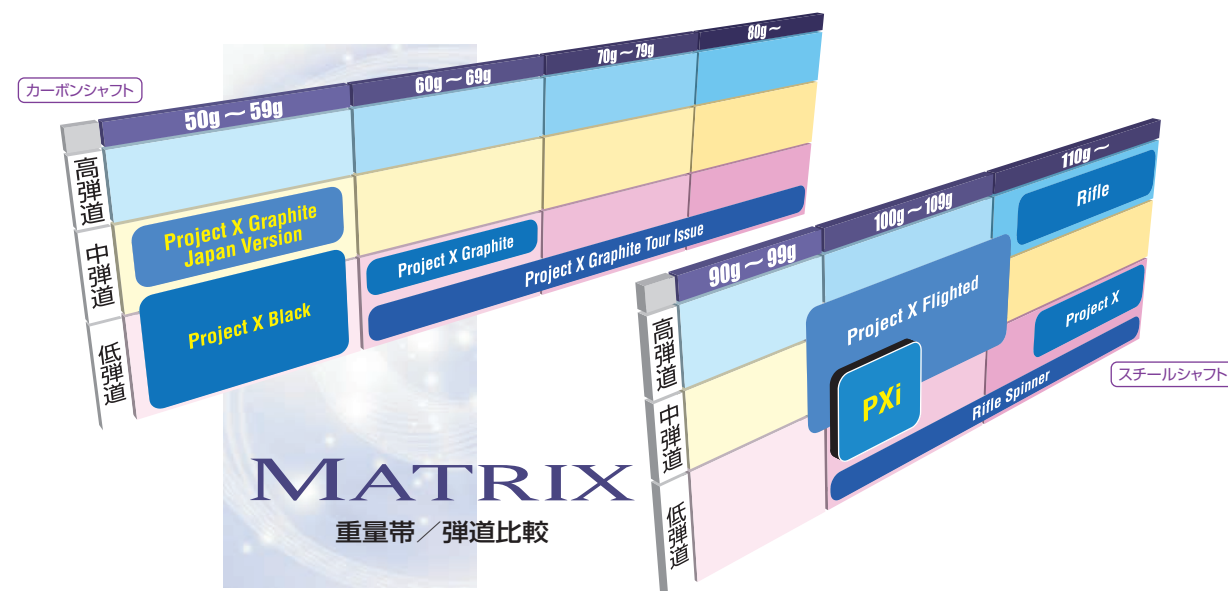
カーボンシャフト

| | 50g～59g | 60g～69g | 70g～79g | 80g～ |
|---|---|---|---|---|
| 高弾道 | | | | |
| 中弾道 | Project X Graphite Japan Version | Project X Graphite | Project X Graphite Tour Issue | |
| 低弾道 | Project X Black | | | |

MATRIX
重量帯／弾道比較

スチールシャフト

| | 90g～99g | 100g～109g | 110g～ |
|---|---|---|---|
| 高弾道 | | Project X Flighted | Rifle |
| 中弾道 | | PXi | Project X |
| 低弾道 | | Rifle Spinner | |